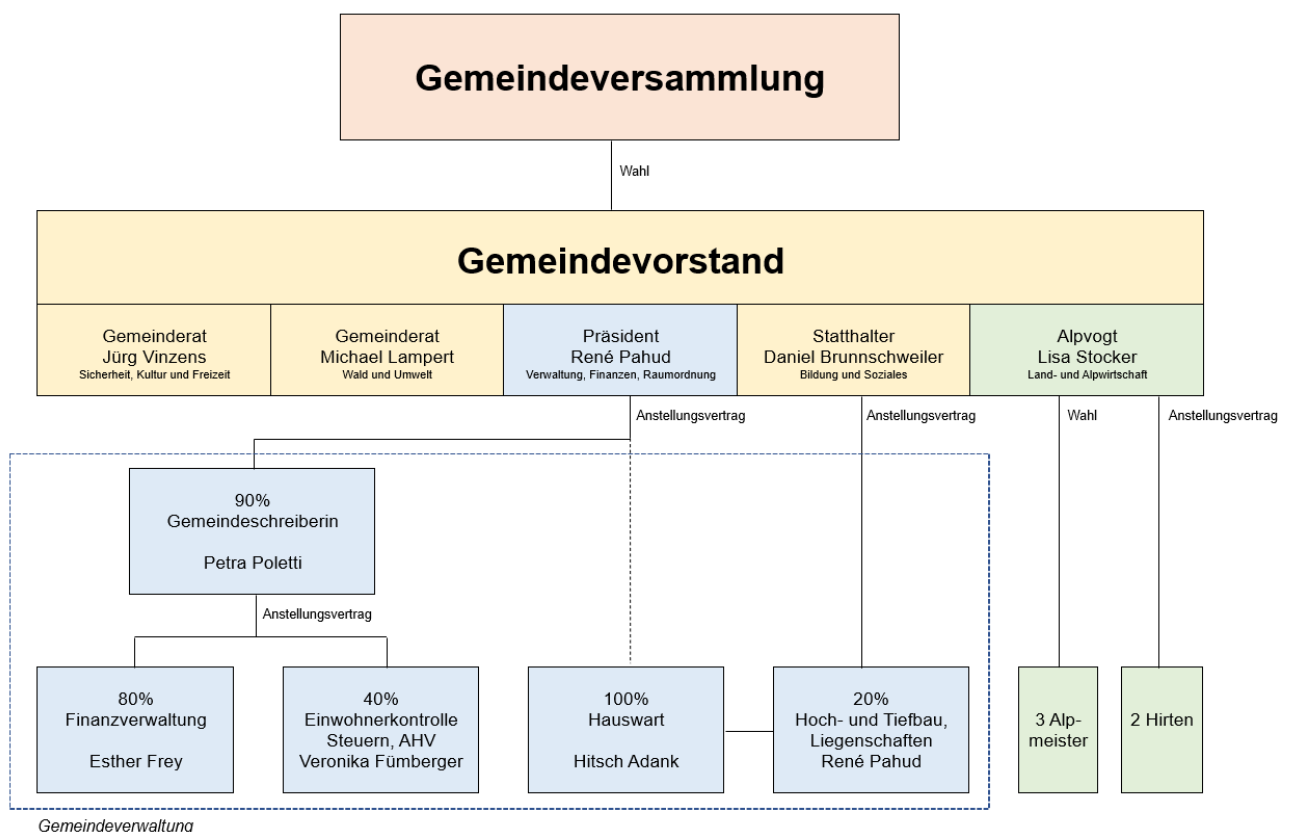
Gemeindeversammlung

Wahl

Gemeindevorstand

Gemeinderat
Jürg Vinzens
Sicherheit, Kultur und Freizeit

Gemeinderat
Michael Lampert
Wald und Umwelt

Präsident
René Pahud
Verwaltung, Finanzen, Raumordnung

Statthalter
Daniel Brunnschweiler
Bildung und Soziales

Alpvogt
Lisa Stocker
Land- und Alpwirtschaft

Anstellungsvertrag

Anstellungsvertrag

Wahl

Anstellungsvertrag

90%
Gemeindeschreiberin

Petra Poletti

Anstellungsvertrag

80%
Finanzverwaltung

Esther Frey

40%
Einwohnerkontrolle
Steuern, AHV
Veronika Fümberger

100%
Hauswart

Hitsch Adank

20%
Hoch- und Tiefbau,
Liegenschaften
René Pahud

3 Alpmeister

2 Hirten

Gemeindeverwaltung